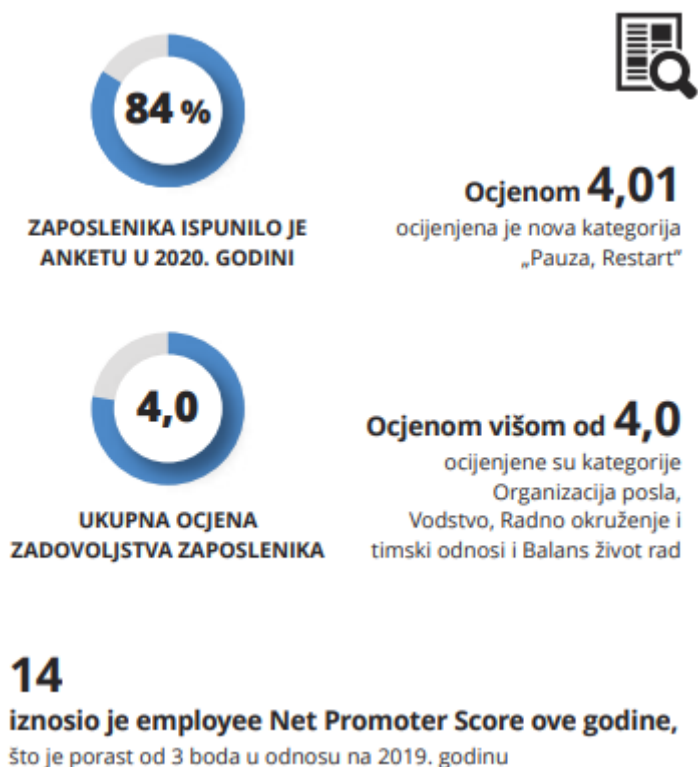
84 %

ZAPOSLENIKA ISPUNILO JE ANKETU U 2020. GODINI

Ocjenom 4,01

ocijenjena je nova kategorija „Pauza, Restart"

4,0

UKUPNA OCJENA ZADOVOLJSTVA ZAPOSLENIKA

Ocjenom višom od 4,0

ocijenjene su kategorije Organizacija posla, Vodstvo, Radno okruženje i timski odnosi i Balans život rad

14

iznosio je employee Net Promoter Score ove godine,

što je porast od 3 boda u odnosu na 2019. godinu